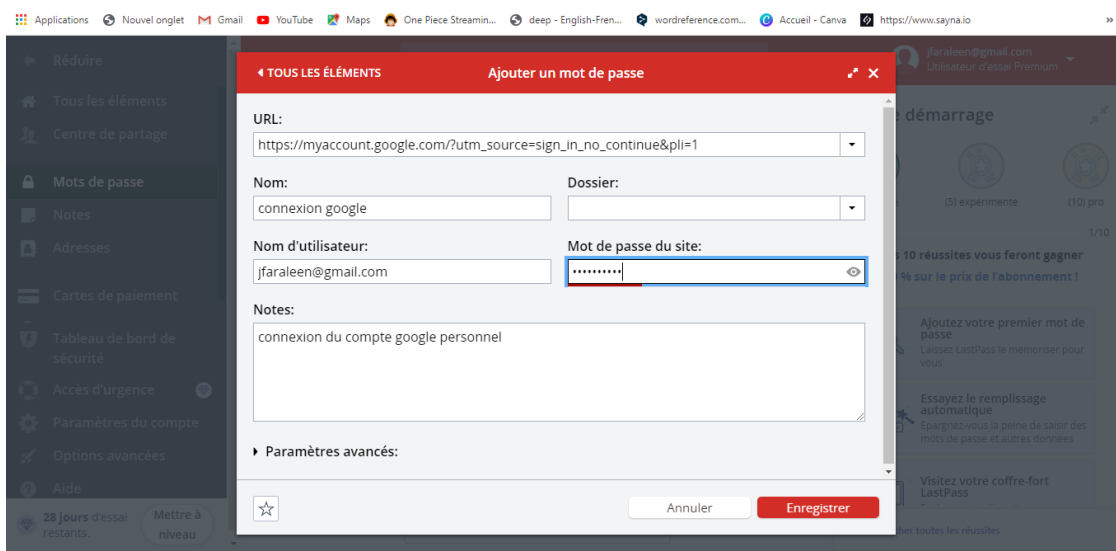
Applications Nouvel onglet Gmail YouTube Maps One Piece Streamin... deep - English-Fren... wordreference.com... Accueil - Canva https://www.sayna.io »

Réduire
Tous les éléments
Centre de partage
Mots de passe
Notes
Adresses
Cartes de paiement
Tableau de bord de sécurité
Accès d'urgence
Paramètres du compte
Options avancées
Aide
28 jours d'essai restants.
Mettre à niveau

jfaraleen@gmail.com
Utilisateur d'essai Premium

démarrage
(5) expérimenté
(10) pro
1/10
s 10 réussites vous feront gagner
% sur le prix de l'abonnement !
Ajoutez votre premier mot de passe
Laissez LastPass le mémoriser pour vous
Essayez le remplissage automatique
Épargnez-vous la peine de saisir des mots de passe et autres données
Visitez votre coffre-fort LastPass
her toutes les réussites

◂ TOUS LES ÉLÉMENTS
Ajouter un mot de passe
URL:
https://myaccount.google.com/?utm_source=sign_in_no_continue&pli=1
Nom:
connexion google
Dossier:
Nom d'utilisateur:
jfaraleen@gmail.com
Mot de passe du site:
••••••••••
Notes:
connexion du compte google personnel
▸ Paramètres avancés:
☆
Annuler
Enregistrer